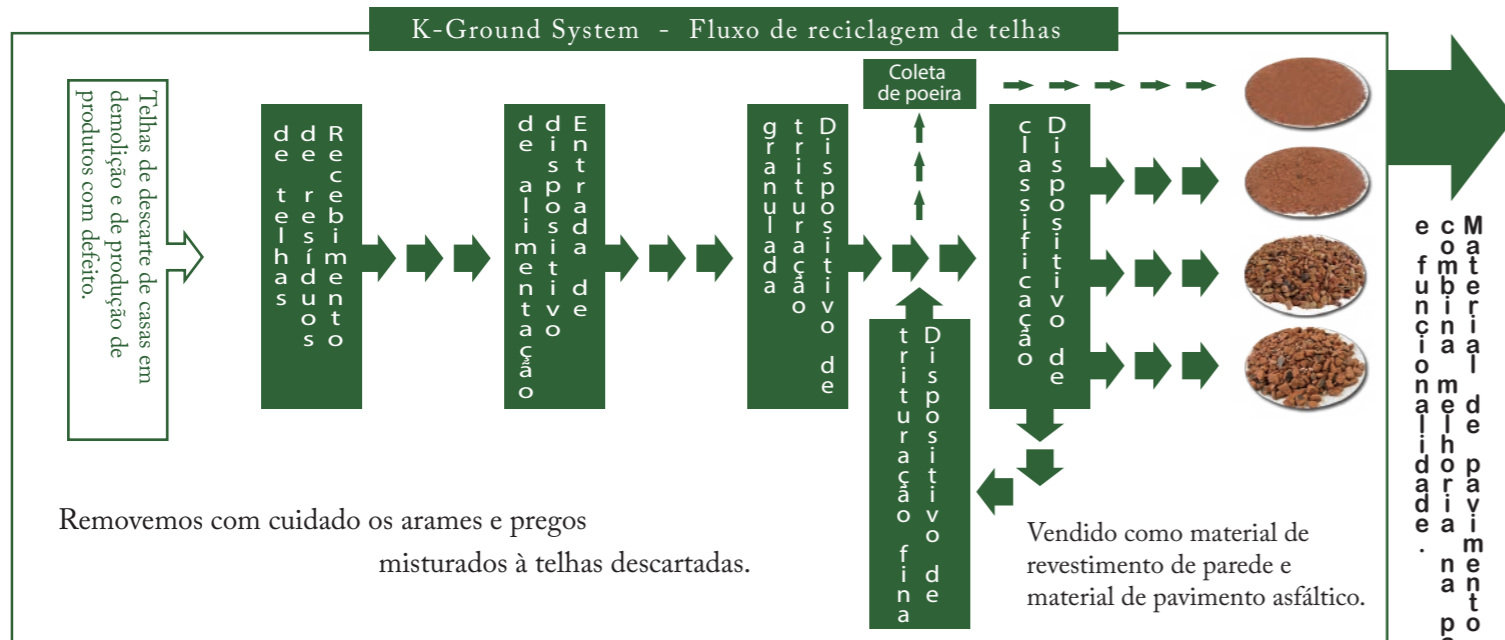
K-Ground System - Fluxo de reciclagem de telhas

Telhas de descarte de casas em demolição e de produção de produtos com defeito.

Recebimento de resíduos de telhas

Entrada de dispositivo de alimentação

Dispositivo de trituração granulada

Coleta de poeira

Dispositivo de trituração fina

Dispositivo de classificação

Material de pavimento combina melhoria na p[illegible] e funcionalidade.

Removemos com cuidado os arames e pregos misturados à telhas descartadas.

Vendido como material de revestimento de parede e material de pavimento asfáltico.